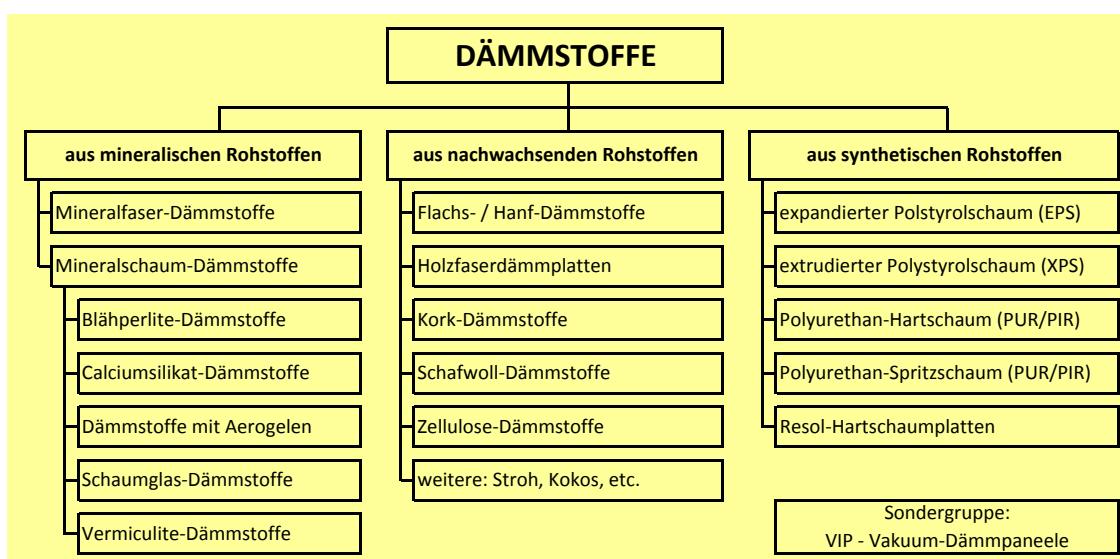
DÄMMSTOFFE

aus mineralischen Rohstoffen

Mineralfaser-Dämmstoffe

Mineralschaum-Dämmstoffe

Blähperlite-Dämmstoffe

Calciumsilikat-Dämmstoffe

Dämmstoffe mit Aerogelen

Schaumglas-Dämmstoffe

Vermiculite-Dämmstoffe

aus nachwachsenden Rohstoffen

Flachs- / Hanf-Dämmstoffe

Holzfaserdämmplatten

Kork-Dämmstoffe

Schafwoll-Dämmstoffe

Zellulose-Dämmstoffe

weitere: Stroh, Kokos, etc.

aus synthetischen Rohstoffen

expandierter Polstyrolschaum (EPS)

extrudierter Polystyrolschaum (XPS)

Polyurethan-Hartschaum (PUR/PIR)

Polyurethan-Spritzschaum (PUR/PIR)

Resol-Hartschaumplatten

Sondergruppe:
VIP - Vakuum-Dämmpaneele